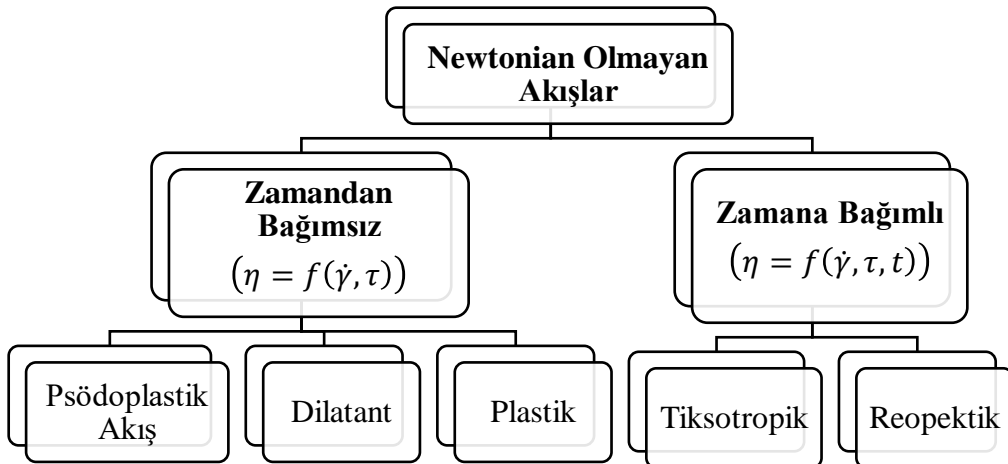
Newtonian Olmayan Akışlar

Zamandan Bağımsız
$\left(\eta = f(\dot{\gamma}, \tau)\right)$

Zamana Bağımlı
$\left(\eta = f(\dot{\gamma}, \tau, t)\right)$

Psödoplastik Akış

Dilatant

Plastik

Tiksotropik

Reopektik